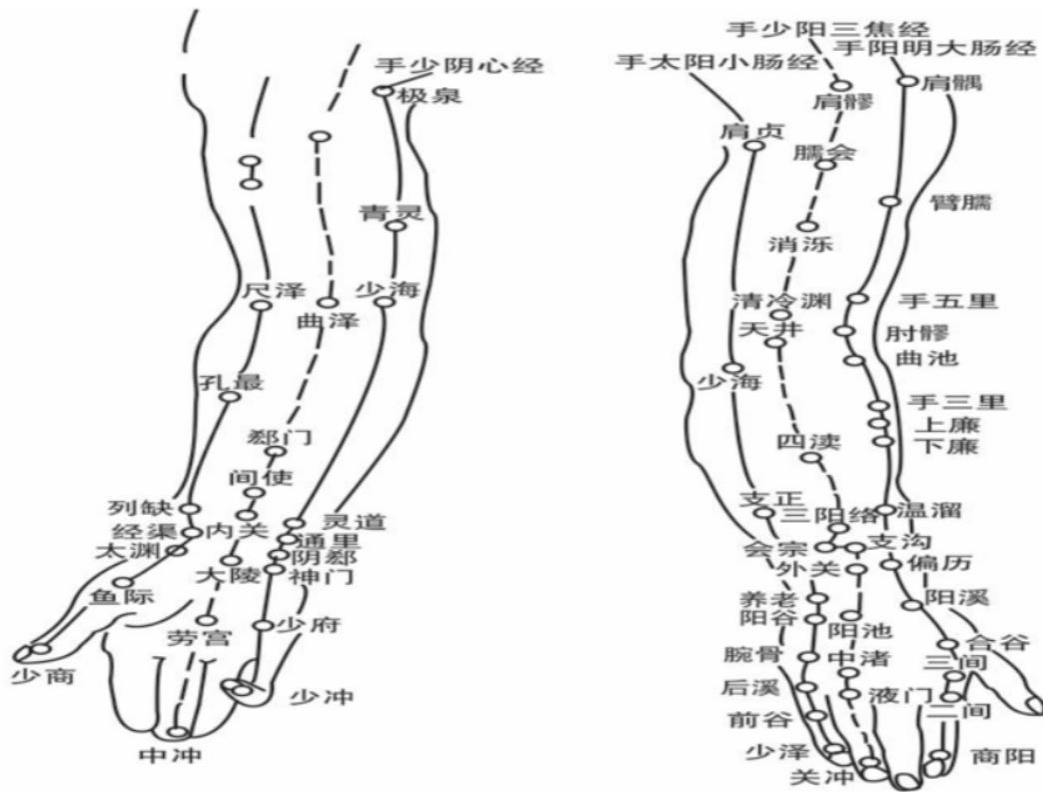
手少阴心经
极泉
青灵
尺泽
少海
曲泽
孔最
郄门
间使
列缺
经渠
内关
灵道
太渊
通里
阴郄
大陵
神门
鱼际
劳宫
少府
少商
少冲
中冲

手少阳三焦经
手阳明大肠经
手太阳小肠经
肩髎
肩髃
肩贞
臑会
臂臑
消泺
清冷渊
手五里
天井
肘髎
曲池
少海
手三里
上廉
下廉
四渎
支正
三阳络
温溜
会宗
支沟
外关
偏历
养老
阳溪
阳谷
阳池
合谷
腕骨
中渚
三间
后溪
液门
二间
前谷
少泽
商阳
关冲